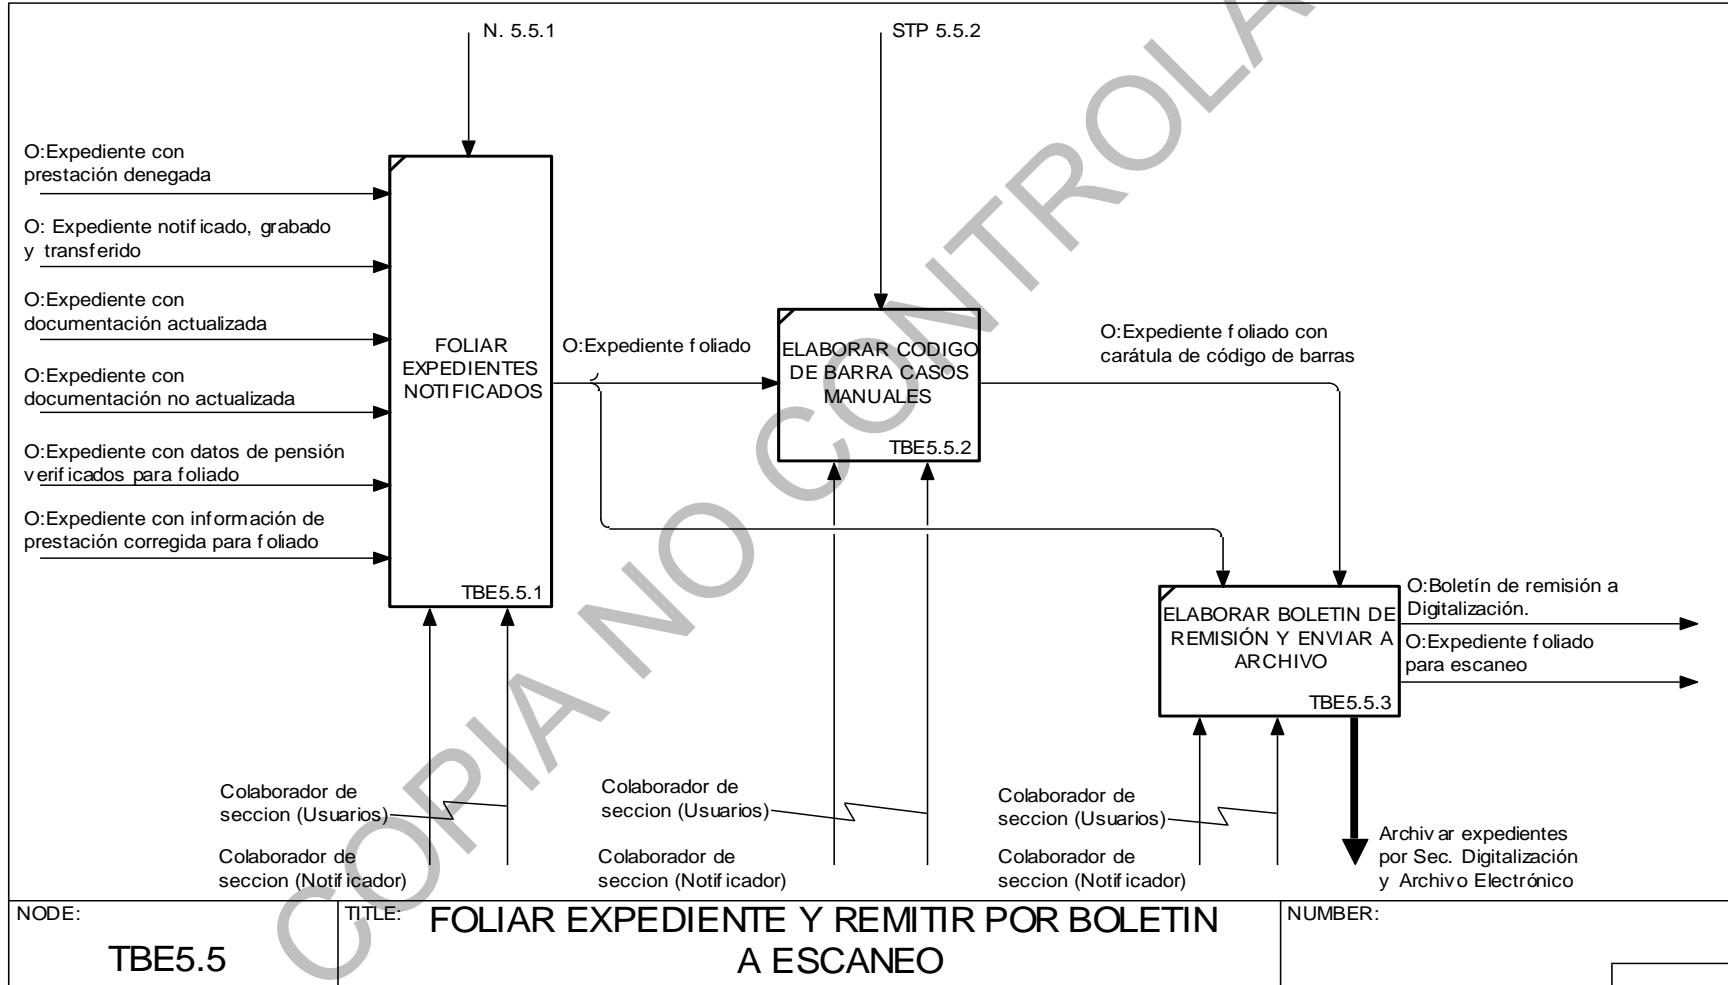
N. 5.5.1

STP 5.5.2

O:Expediente con prestación denegada

O: Expediente notificado, grabado y transferido

O:Expediente con documentación actualizada

O:Expediente con documentación no actualizada

O:Expediente con datos de pensión verificados para foliado

O:Expediente con información de prestación corregida para foliado

FOLIAR EXPEDIENTES NOTIFICADOS

TBE5.5.1

O:Expediente foliado

ELABORAR CODIGO DE BARRA CASOS MANUALES

TBE5.5.2

O:Expediente foliado con carátula de código de barras

ELABORAR BOLETIN DE REMISIÓN Y ENVIAR A ARCHIVO

TBE5.5.3

O:Boletín de remisión a Digitalización.

O:Expediente foliado para escaneo

Colaborador de seccion (Usuarios)

Colaborador de seccion (Notificador)

Colaborador de seccion (Usuarios)

Colaborador de seccion (Notificador)

Colaborador de seccion (Usuarios)

Colaborador de seccion (Notificador)

Archivar expedientes por Sec. Digitalización y Archivo Electrónico

COPIA NO CONTROLADA

NODE:
TBE5.5

TITLE:
FOLIAR EXPEDIENTE Y REMITIR POR BOLETIN A ESCANEO

NUMBER: